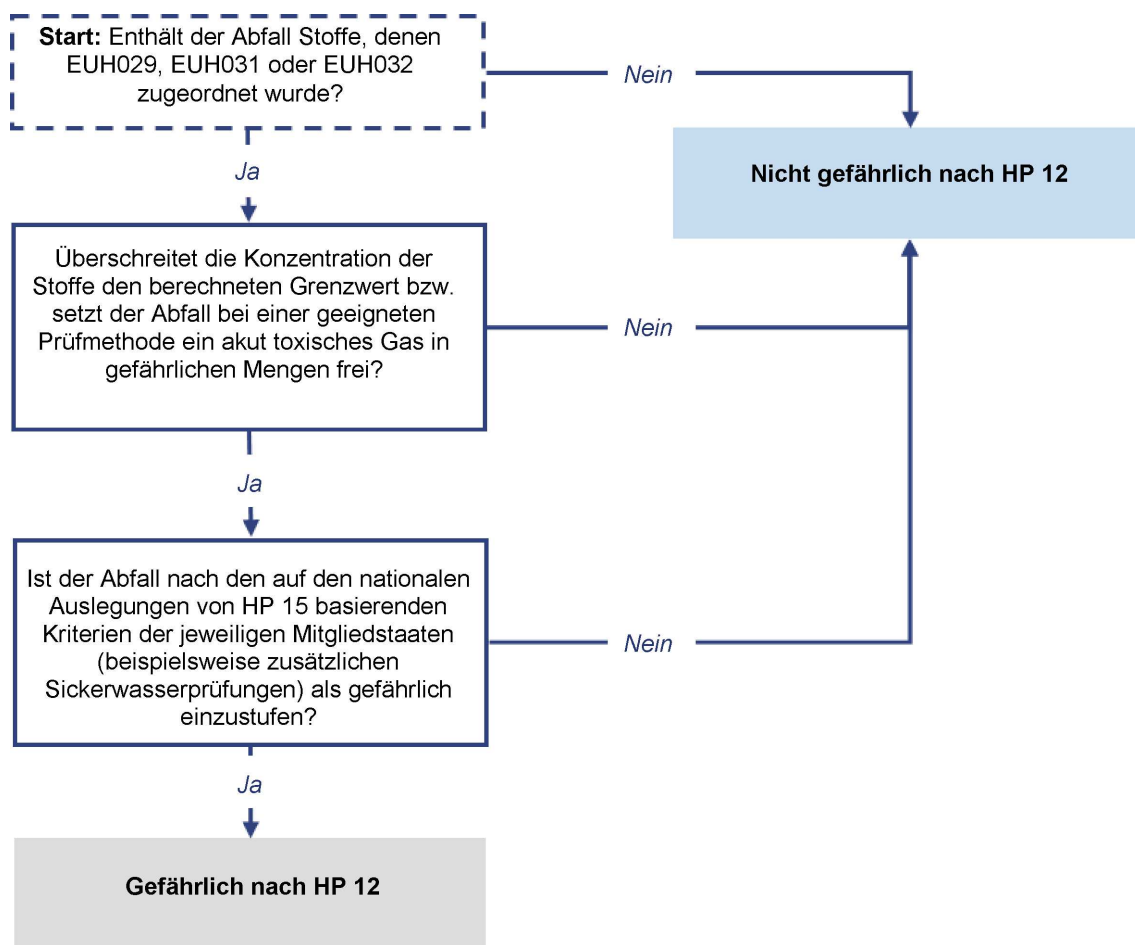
**Start:** Enthält der Abfall Stoffe, denen EUH029, EUH031 oder EUH032 zugeordnet wurde?

Nein

Nicht gefährlich nach HP 12

Ja

Überschreitet die Konzentration der Stoffe den berechneten Grenzwert bzw. setzt der Abfall bei einer geeigneten Prüfmethode ein akut toxisches Gas in gefährlichen Mengen frei?

Nein

Ja

Ist der Abfall nach den auf den nationalen Auslegungen von HP 15 basierenden Kriterien der jeweiligen Mitgliedstaaten (beispielsweise zusätzlichen Sickerwasserprüfungen) als gefährlich einzustufen?

Nein

Ja

Gefährlich nach HP 12